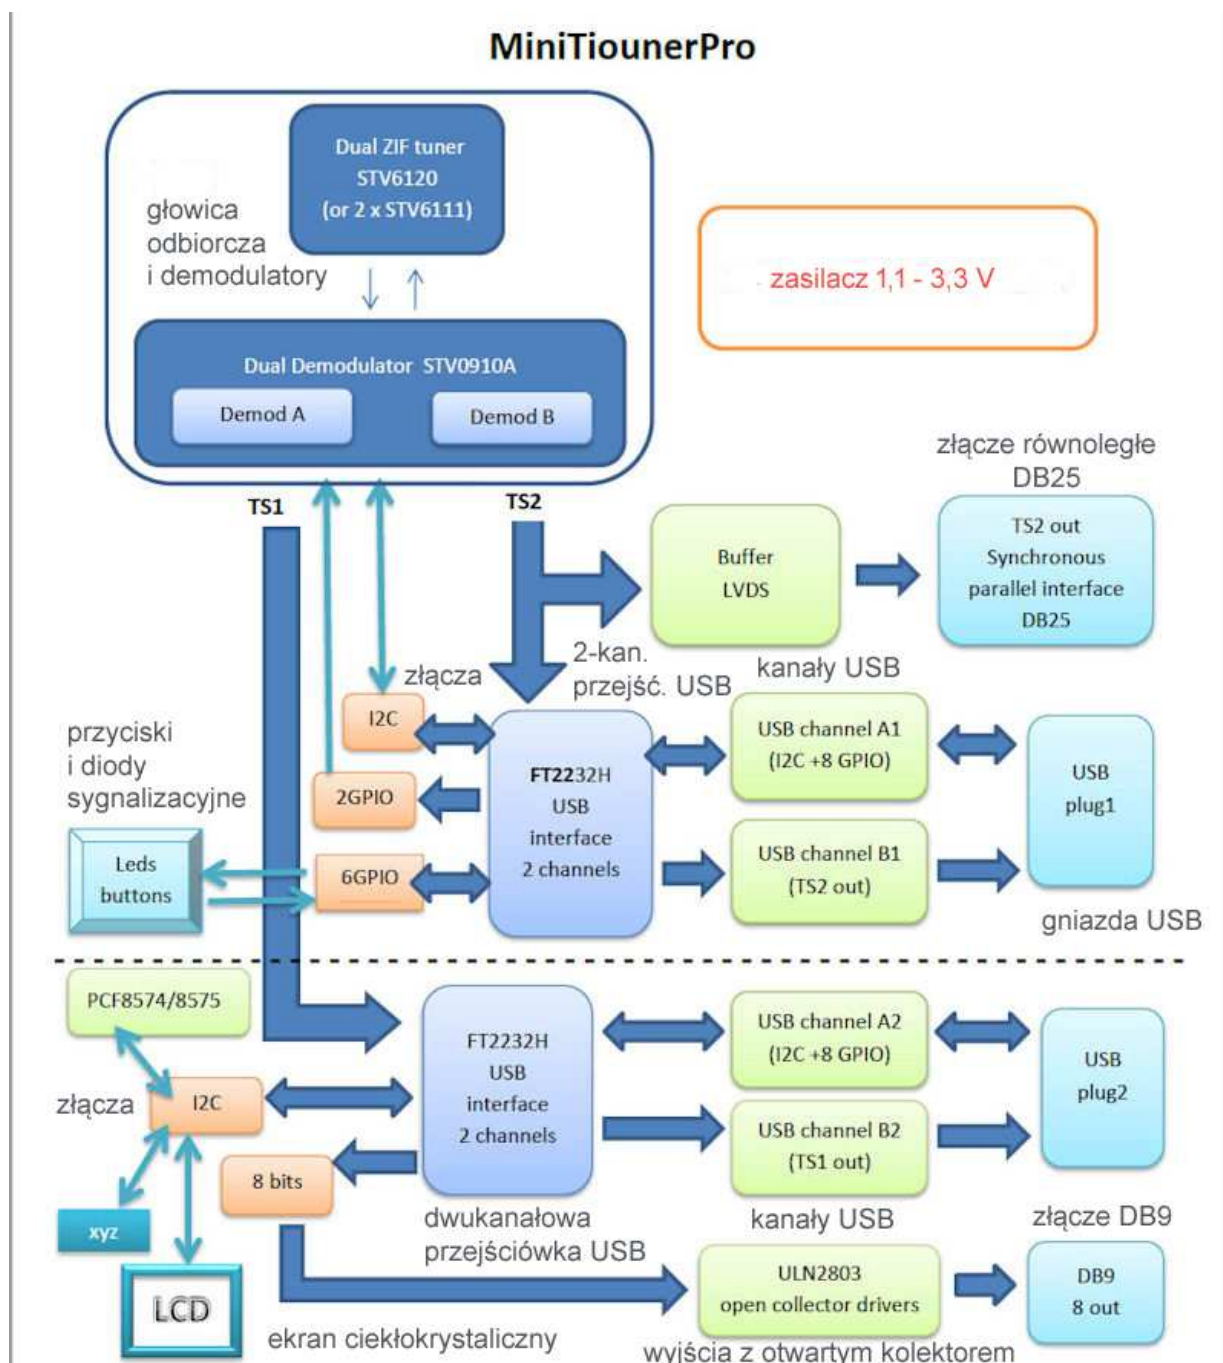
MiniTiounerPro

Dual ZIF tuner STV6120 (or 2 x STV6111)

głowica odbiorcza i demodulatory

zasilacz 1,1 - 3,3 V

Dual Demodulator STV0910A

Demod A

Demod B

złącze równoległe DB25

TS1

TS2

Buffer LVDS

TS2 out Synchronous parallel interface DB25

złącza

2-kan. przejść. USB

kanały USB

I2C

FT2232H USB interface 2 channels

USB channel A1 (I2C +8 GPIO)

USB plug1

przyciski i diody sygnalizacyjne

2GPIO

Leds buttons

6GPIO

USB channel B1 (TS2 out)

gniazda USB

PCF8574/8575

FT2232H USB interface 2 channels

USB channel A2 (I2C +8 GPIO)

USB plug2

złącza

I2C

USB channel B2 (TS1 out)

8 bits

xyz

dwukanałowa przejściówka USB

kanały USB

złącze DB9

ULN2803 open collector drivers

DB9 8 out

LCD

ekran ciekłokrystaliczny

wyjścia z otwartym kolektorem